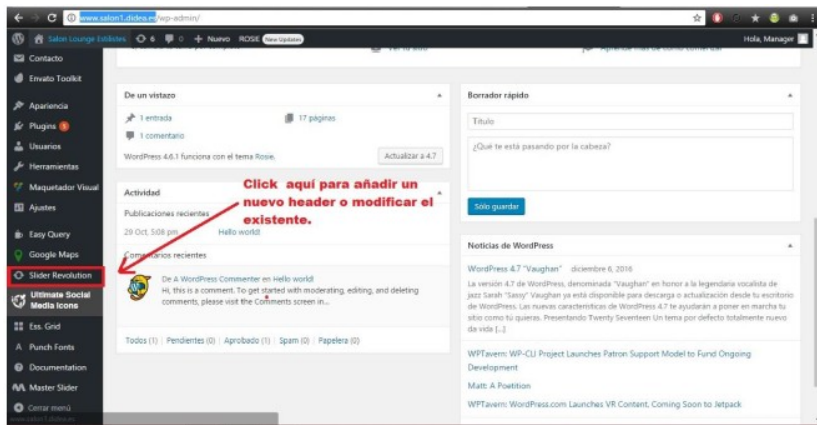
www.salon1.didea.es/wp-admin/

Salon Lounge Estilistas 6 0 + Nuevo ROSIE New Updates

Hola, Manager

Contacto
Envato Toolkit
Apariencia
Plugins 5
Usuarios
Herramientas
Maquetador Visual
Ajustes
Easy Query
Google Maps
Slider Revolution
Ultimate Social Media Icons
Ess. Grid
Punch Fonts
Documentation
Master Slider
Cerrar menú

De un vistazo
3 entrada
17 páginas
1 comentario
WordPress 4.6.1 funciona con el tema Rosie.
Actualizar a 4.7

Actividad
Publicaciones recientes
29 Oct, 5:08 pm Hello world!
Comentarios recientes
De A WordPress Commenter en Hello world!
Hi, this is a comment. To get started with moderating, editing, and deleting comments, please visit the Comments screen in...

Todos (1) | Pendientes (0) | Aprobado (1) | Spam (0) | Papelera (0)

Click aquí para añadir un nuevo header o modificar el existente.

Borrador rápido
Título
¿Qué te está pasando por la cabeza?
Sólo guardar

Noticias de WordPress
WordPress 4.7 "Vaughan" diciembre 6, 2016
La versión 4.7 de WordPress, denominada "Vaughan" en honor a la legendaria vocalista de jazz Sarah "Sassy" Vaughan ya está disponible para descarga o actualización desde tu escritorio de WordPress. Las nuevas características de WordPress 4.7 te ayudarán a poner en marcha tu sitio como tú quieras. Presentando Twenty Seventeen Un tema por defecto totalmente nuevo da vida [...]
WPTavern: WP-CLI Project Launches Patron Support Model to Fund Ongoing Development
Matt: A Poetition
WPTavern: WordPress.com Launches VR Content, Coming Soon to Jetpack

www.salon1.didea.es